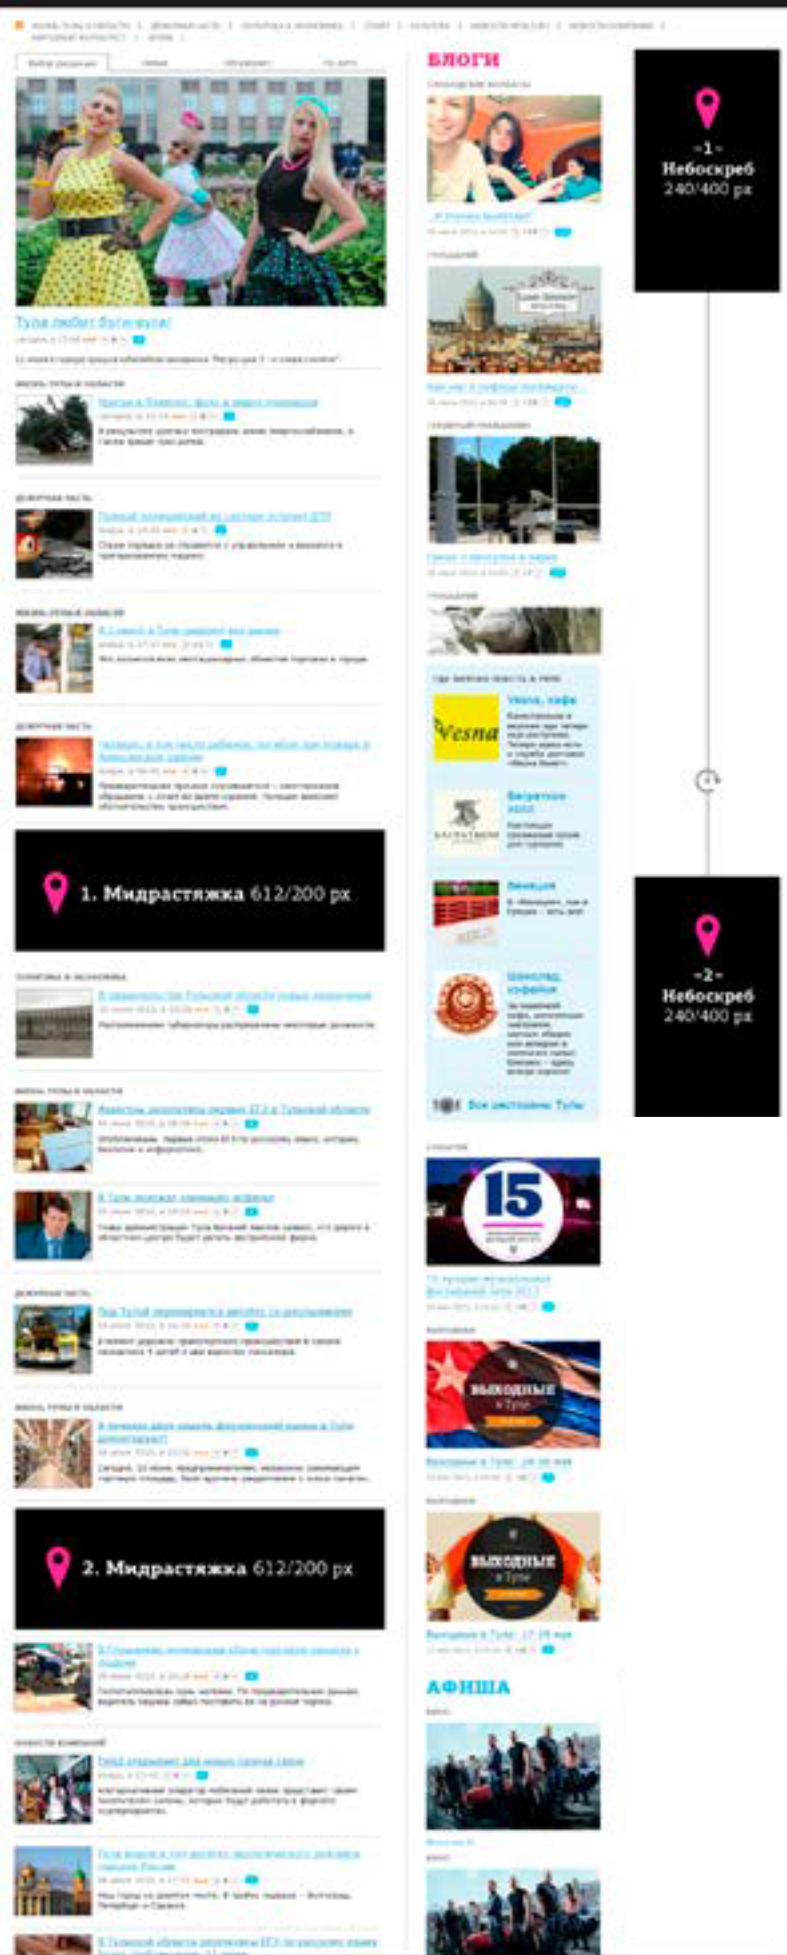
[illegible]

Тула любит буги-вуги!

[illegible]

1. Мидрастяжка 612/200 px

2. Мидрастяжка 612/200 px

БЛОГИ

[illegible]

Vesna, кафе

Vesna

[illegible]

15

ВЫХОДНЫЕ в Туле

ВЫХОДНЫЕ в Туле

АФИША

-1-
Небоскреб
240/400 px

-2-
Небоскреб
240/400 px